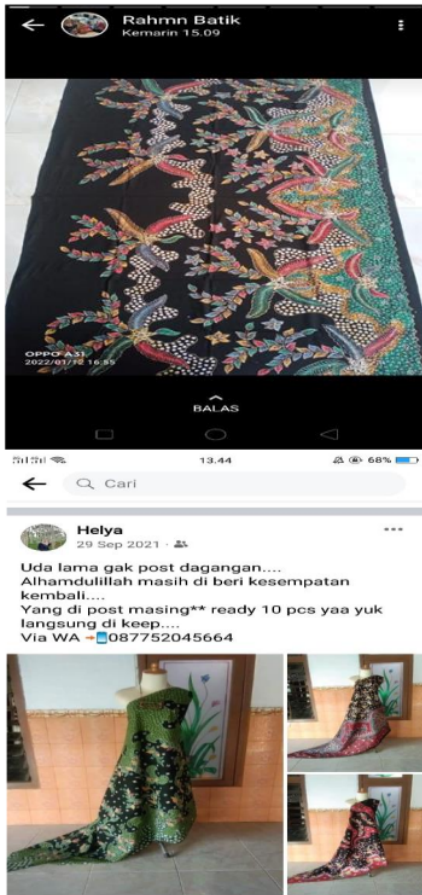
Rahmn Batik
Kemarin 15.09

OPPO A31
2022/01/12 16:55

BALAS

13.44
68%

Cari

Helya
29 Sep 2021 ·

Uda lama gak post dagangan....
Alhamdulillah masih di beri kesempatan kembali....
Yang di post masing** ready 10 pcs yaa yuk langsung di keep....
Via WA 087752045664